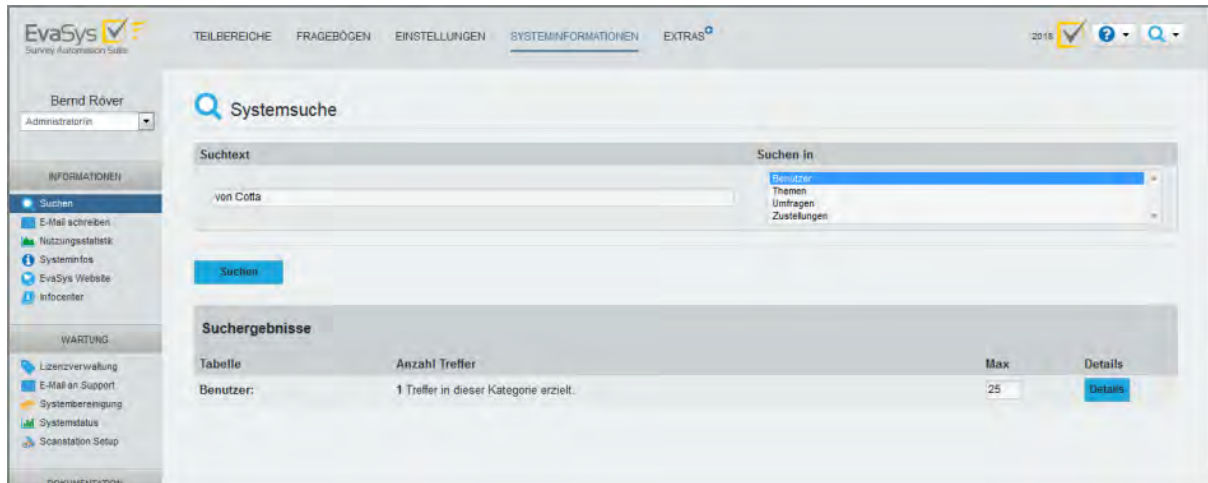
EvaSys
Survey Automation Suite

TEILBEREICHE FRAGEBÖGEN EINSTELLUNGEN SYSTEMINFORMATIONEN EXTRAS

2018

Bernd Röver
Administrator/in

INFORMATIONEN
Suchen
E-Mail schreiben
Nutzungsstatistik
Systeminfos
EvaSys Website
Infocenter

WARTUNG
Lizenzverwaltung
E-Mail an Support
Systembereinigung
Systemstatus
Scanstation Setup

DOKUMENTATION

Systemsuche

| Suchtext | Suchen in |
|---|---|
| von Cotta | Benutzer<br>Themen<br>Umfragen<br>Zustellungen |

Suchen

Suchergebnisse

| Tabelle | Anzahl Treffer | Max | Details |
|---|---|---|---|
| Benutzer: | 1 Treffer in dieser Kategorie erzielt. | 25 | Details |